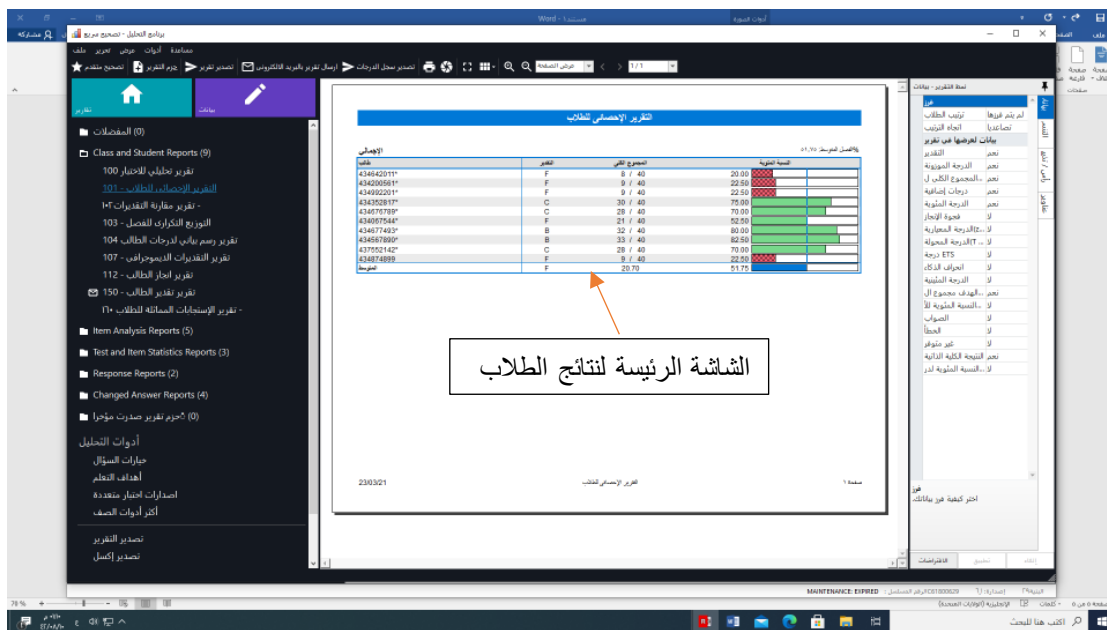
Word - مستند١
أدوات الصورة
مشاركة
برنامج التحليل - تصحيح سريع
ملف تحرير عرض أدوات مساعدة
تصحيح متقدم | حزم التقرير | تصدير تقرير | إرسال تقرير بالبريد الالكتروني | تصدير سجل الدرجات
عرض الصفحة
1 / 1
تقرير
بيانات
(0) المفضلات
Class and Student Reports (9)
تقرير تحليلي للاختبار 100
التقرير الإحصائي للطلاب - 101
تقرير مقارنة التقديرات ١٠٢ -
التوزيع التكراري للفصل - 103
تقرير رسم بياني لدرجات الطالب 104
تقرير التقديرات الديموجرافي - 107
تقرير انجاز الطالب - 112
تقرير تقدير الطالب - 150
تقرير الإستجابات المسائلة للطلاب ١٦٠ -
Item Analysis Reports (5)
Test and Item Statistics Reports (3)
Response Reports (2)
Changed Answer Reports (4)
حزم تقرير صدرت مؤخرا (0)
أدوات التحليل
خيارات السؤال
أهداف التعلم
اصدارات اختبار متعددة
أكثر أدوات الصف
تصدير التقرير
تصدير إكسل
التقرير الإحصائي للطلاب
الإجمالي
الفصل المتوسط: ٥١.٧٥
| طالب | التقدير | المجموع الكلي | النسبة المئوية |
|---|---|---|---|
| 434642011* | F | 8 / 40 | 20.00 |
| 434200561* | F | 9 / 40 | 22.50 |
| 434992201* | F | 9 / 40 | 22.50 |
| 434352817* | C | 30 / 40 | 75.00 |
| 434676789* | C | 28 / 40 | 70.00 |
| 434057544* | F | 21 / 40 | 52.50 |
| 434677493* | B | 32 / 40 | 80.00 |
| 434567890* | B | 33 / 40 | 82.50 |
| 437552142* | C | 28 / 40 | 70.00 |
| 434874899 | F | 9 / 40 | 22.50 |
| المتوسط | F | 20.70 | 51.75 |
23/03/21
التقرير الإحصائي للطلاب
صفحة ١
الشاشة الرئيسة لنتائج الطلاب
نمط التقرير - بيانات
فرز
ترتيب الطلاب | لم يتم فرزها
اتجاه الترتيب | تصاعدي
بيانات لعرضها في تقرير
التقدير | نعم
الدرجة الموزونة | نعم
المجموع الكلي ل... | نعم
درجات إضافية | نعم
الدرجة المئوية | نعم
فجوة الإنجاز | لا
الدرجة المعيارية (z... | لا
الدرجة المحولة (T... | لا
ETS درجة | لا
انحراف الذكاء | لا
الدرجة المئينية | لا
الهدف مجموع ال... | نعم
النسبة المئوية للأ... | لا
الصواب | لا
الخطأ | لا
غير متوفر | لا
النتيجة الكلية الذاتية | نعم
النسبة المئوية لدر... | لا
فرز
اختر كيفية فرز بياناتك.
الاقتراحات
تطبيق
إلغاء
MAINTENANCE: EXPIRED
الرقم التسلسلي: FC01000629
78 %
اكتب هنا للبحث